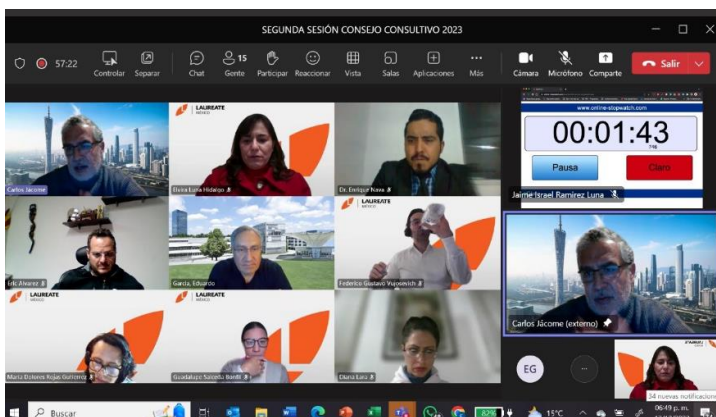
SEGUNDA SESIÓN CONSEJO CONSULTIVO 2023

57:22

Controlar Separar Chat 15 Gente Participar Reaccionar Vista Salas Aplicaciones Más Cámara Micrófono Comparte Salir

LAUREATE MÉXICO

www.online-stopwatch.com

00:01:43

Pausa

Claro

Carlos Jacome

Elvira Luna Hidalgo

Dr. Enrique Nava

Jaime Israel Ramirez Luna

Eric Alvarez

Garcia, Eduardo

Federico Gustavo Vujosevich

Carlos Jácome (externo)

Maria Dolores Rojas Gutierrez

Guadalupe Saucedo Bonilla

Diana Luna

EG

34 nuevas notificaciones

Buscar

15°C

06:49 p. m.